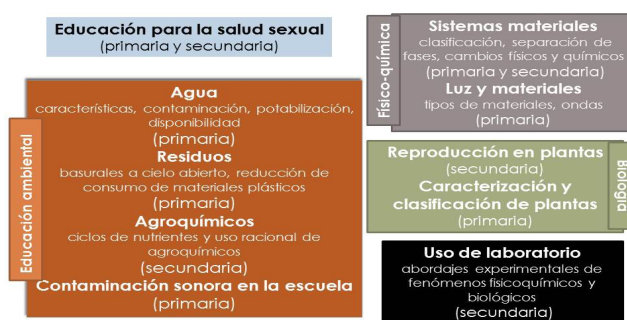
Educación para la salud sexual
(primaria y secundaria)

Educación ambiental

Agua
características, contaminación, potabilización, disponibilidad
(primaria)
Residuos
basurales a cielo abierto, reducción de consumo de materiales plásticos
(primaria)
Agroquímicos
ciclos de nutrientes y uso racional de agroquímicos
(secundaria)
Contaminación sonora en la escuela
(primaria)

Físico-química

Sistemas materiales
clasificación, separación de fases, cambios físicos y químicos
(primaria y secundaria)
Luz y materiales
tipos de materiales, ondas
(primaria)

Reproducción en plantas
(secundaria)
Caracterización y clasificación de plantas
(primaria)

Biología

Uso de laboratorio
abordajes experimentales de fenómenos fisicoquímicos y biológicos
(secundaria)